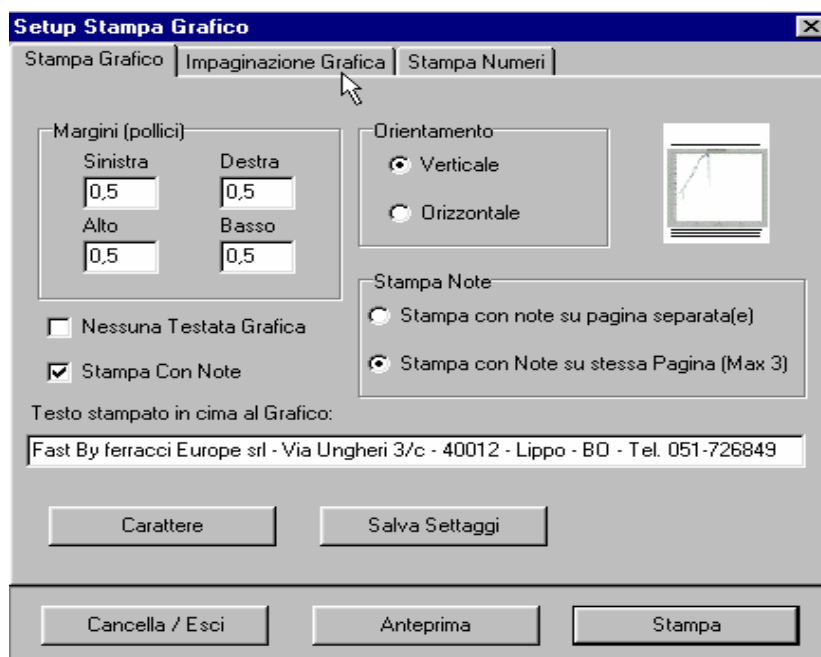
Setup Stampa Grafico

Stampa Grafico | Impaginazione Grafica | Stampa Numeri

Margini (pollici)
Sinistra
0,5
Destra
0,5
Alto
0,5
Basso
0,5

Orientamento
Verticale
Orizzontale

Nessuna Testata Grafica
Stampa Con Note

Stampa Note
Stampa con note su pagina separata(e)
Stampa con Note su stessa Pagina (Max 3)

Testo stampato in cima al Grafico:
Fast By ferracci Europe srl - Via Ungheri 3/c - 40012 - Lippo - BO - Tel. 051-726849

Carattere
Salva Settaggi

Cancella / Esci
Anteprima
Stampa